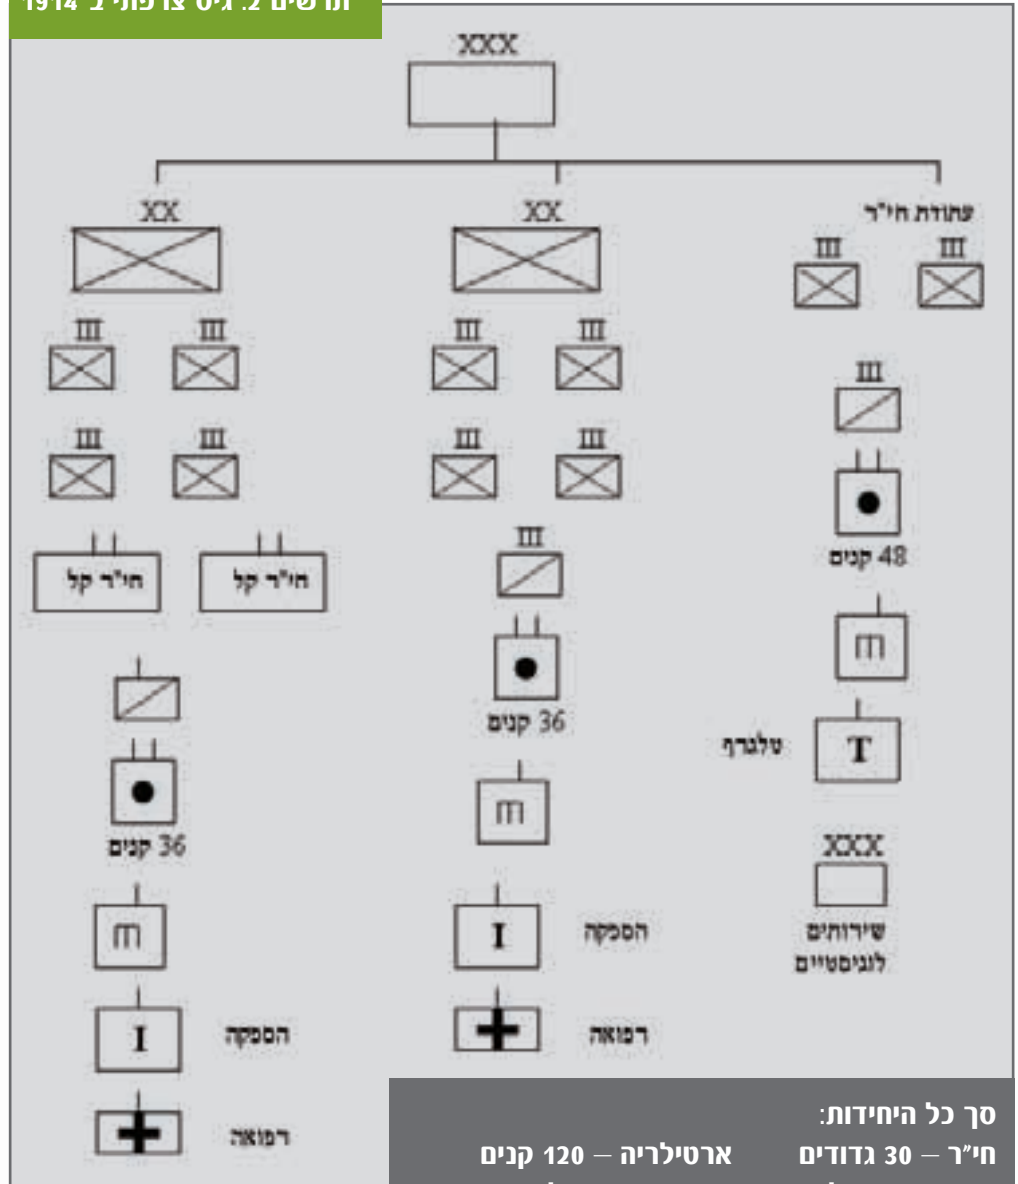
תרשים 2. גיס צרפתי ב-1914

XXX

XX

XX

עתודת חי"ר

III III

III III

III III

III III

III III

III

III

חי"ר קל

חי"ר קל

48 קנים

36 קנים

36 קנים

T טלגרף

XXX

שירותים לוגיסטיים

I הספקה

I הספקה

רפואה

רפואה

סך כל היחידות:
חי"ר – 30 גדודים ארטילריה – 120 קנים